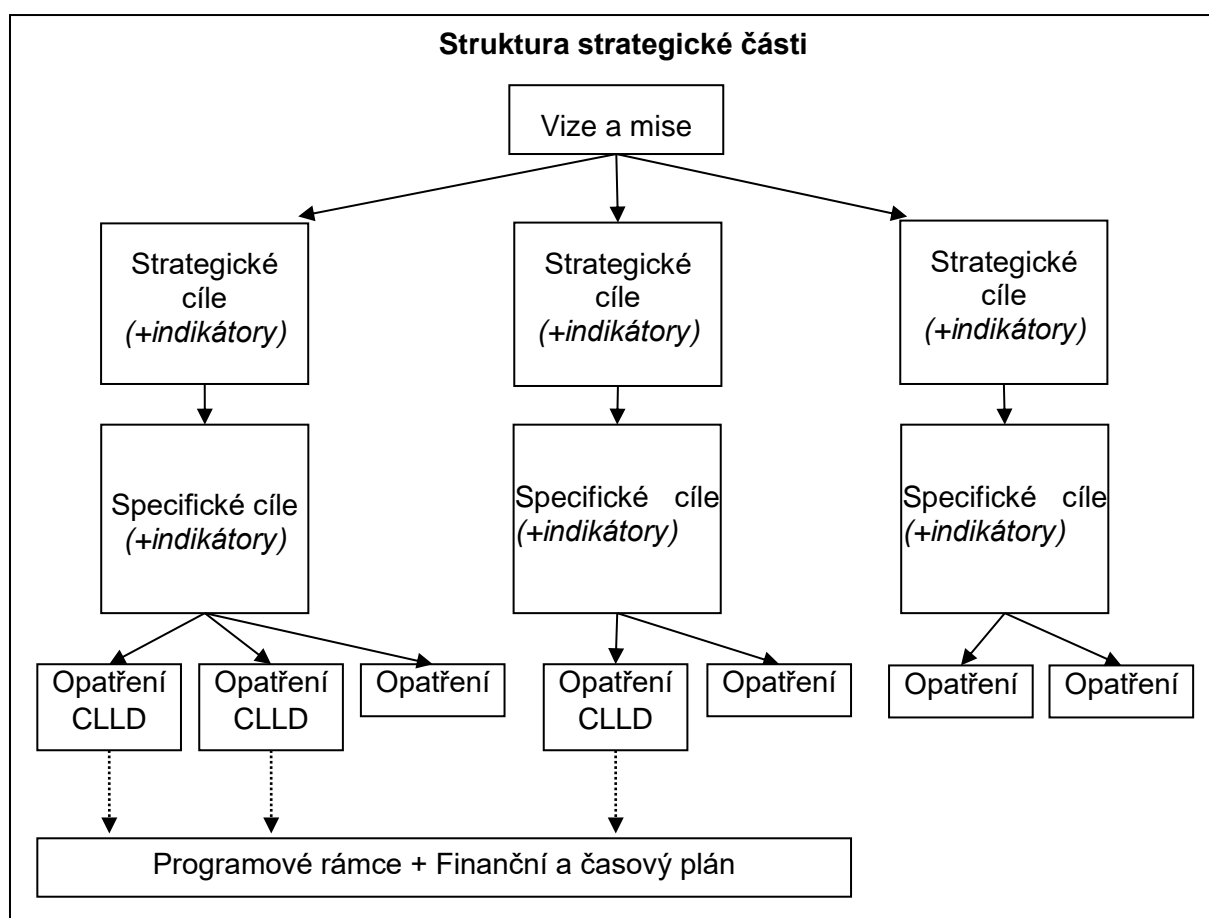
**Struktura strategické části**

Vize a mise

Strategické cíle *(+indikátory)*

Strategické cíle *(+indikátory)*

Strategické cíle *(+indikátory)*

Specifické cíle *(+indikátory)*

Specifické cíle *(+indikátory)*

Specifické cíle *(+indikátory)*

Opatření CLLD

Opatření CLLD

Opatření

Opatření CLLD

Opatření

Opatření

Opatření

Programové rámce + Finanční a časový plán